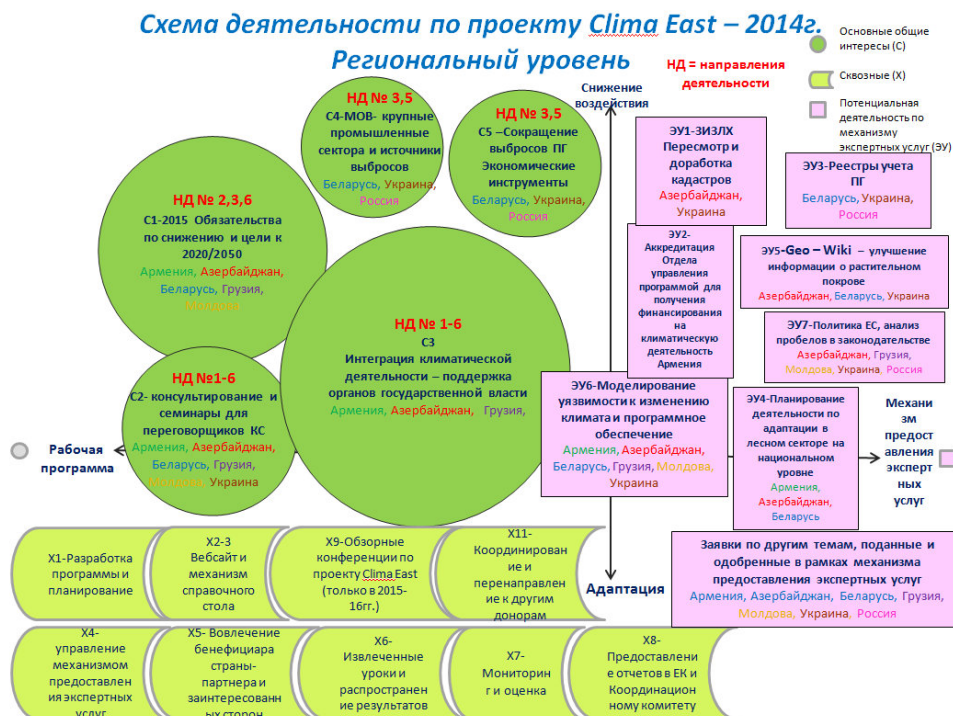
Схема деятельности по проекту Clima East – 2014г.
Региональный уровень

НД = направления деятельности

Основные общие интересы (С)

Сквозные (Х)

Потенциальная деятельность по механизму экспертных услуг (ЭУ)

Снижение воздействия

НД № 3,5
С4-МОВ- крупные промышленные сектора и источники выбросов
Беларусь, Украина, Россия

НД № 3,5
С5 –Сокращение выбросов ПГ Экономические инструменты
Беларусь, Украина, Россия

НД № 2,3,6
С1-2015 Обязательства по снижению и цели к 2020/2050
Армения, Азербайджан, Беларусь, Грузия, Молдова

НД № 1-6
С3
Интеграция климатической деятельности – поддержка органов государственной власти
Армения, Азербайджан, Грузия,

НД №1-6
С2- консультирование и семинары для переговорщиков КС
Армения, Азербайджан, Беларусь, Грузия, Молдова, Украина

ЭУ1-ЗИЗЛХ Пересмотр и доработка кадастров
Азербайджан, Украина

ЭУ3-Реестры учета ПГ
Беларусь, Украина, Россия

ЭУ2-Аккредитация Отдела управления программой для получения финансирования на климатическую деятельность Армения

ЭУ5-Geo – Wiki – улучшение информации о растительном покрове
Азербайджан, Беларусь, Украина

ЭУ7-Политика ЕС, анализ пробелов в законодательстве
Азербайджан, Грузия, Молдова, Украина, Россия

ЭУ6-Моделирование уязвимости к изменению климата и программное обеспечение
Армения, Азербайджан, Беларусь, Грузия, Молдова, Украина

ЭУ4-Планирование деятельности по адаптации в лесном секторе на национальном уровне
Армения, Азербайджан, Беларусь

Механизм предоставления экспертных услуг

Рабочая программа

Адаптация

Заявки по другим темам, поданные и одобренные в рамках механизма предоставления экспертных услуг
Армения, Азербайджан, Беларусь, Грузия, Молдова, Украина, Россия

Х1-Разработка программы и планирование

Х2-3 Вебсайт и механизм справочного стола

Х9-Обзорные конференции по проекту Clima East (только в 2015-16гг.)

Х11-Координирование и перенаправление к другим донорам

Х4-управление механизмом предоставления экспертных услуг

Х5- Вовлечение бенефициара страны-партнера и заинтересованных сторон

Х6-Извлеченные уроки и распространение результатов

Х7-Мониторинг и оценка

Х8-Предоставление отчетов в ЕК и Координационному комитету